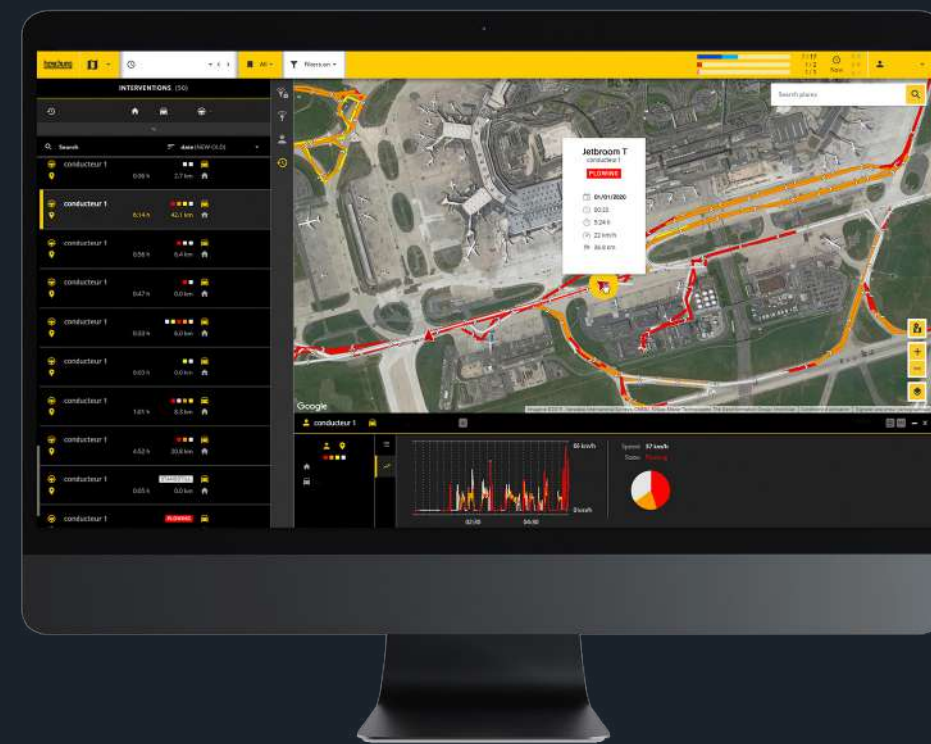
All
Filters on
7 / 17
1 / 2
1 / 3
Now
INTERVENTIONS (50)
Search
date (NEW-OLD)
conducteur 1
0.06 h
2.7 km
conducteur 1
0.14 h
42.1 km
conducteur 1
0.56 h
6.4 km
conducteur 1
0.47 h
0.0 km
conducteur 1
0.03 h
6.0 km
conducteur 1
0.03 h
0.0 km
conducteur 1
1.01 h
8.3 km
conducteur 1
4.02 h
30.8 km
conducteur 1
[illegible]
0.05 h
0.0 km
conducteur 1
PLOWING
Search places
Jetbroom T
conducteur 1
PLOWING
01/01/2020
00:22
5:24 h
22 km/h
86.6 km
Google
conducteur 1
86 km/h
0 km/h
02:00
04:00
Speed: 57 km/h
Status: Plowing